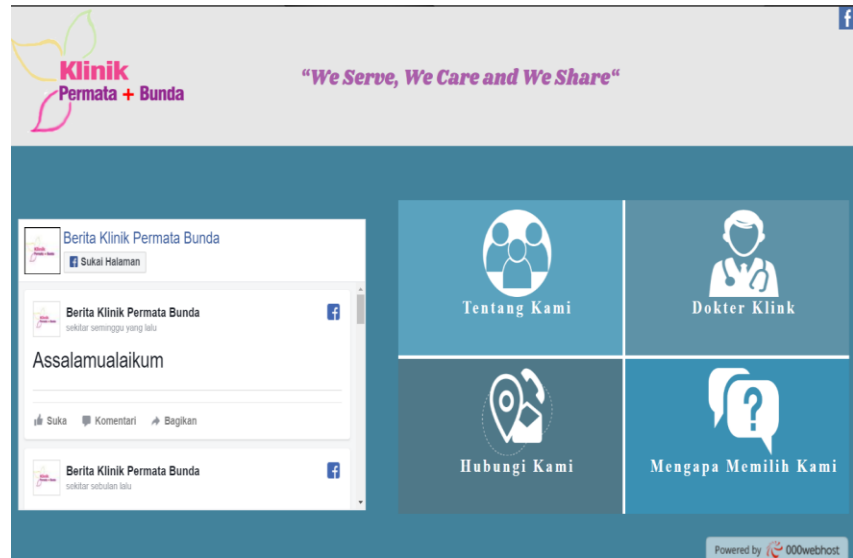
Klinik
Permata + Bunda

"We Serve, We Care and We Share"

Berita Klinik Permata Bunda
Sukai Halaman

Berita Klinik Permata Bunda
sekitar seminggu yang lalu

Assalamualaikum

Suka Komentari Bagikan

Berita Klinik Permata Bunda
sekitar sebulan lalu

Tentang Kami

Dokter Klink

Hubungi Kami

Mengapa Memilih Kami

Powered by 000webhost